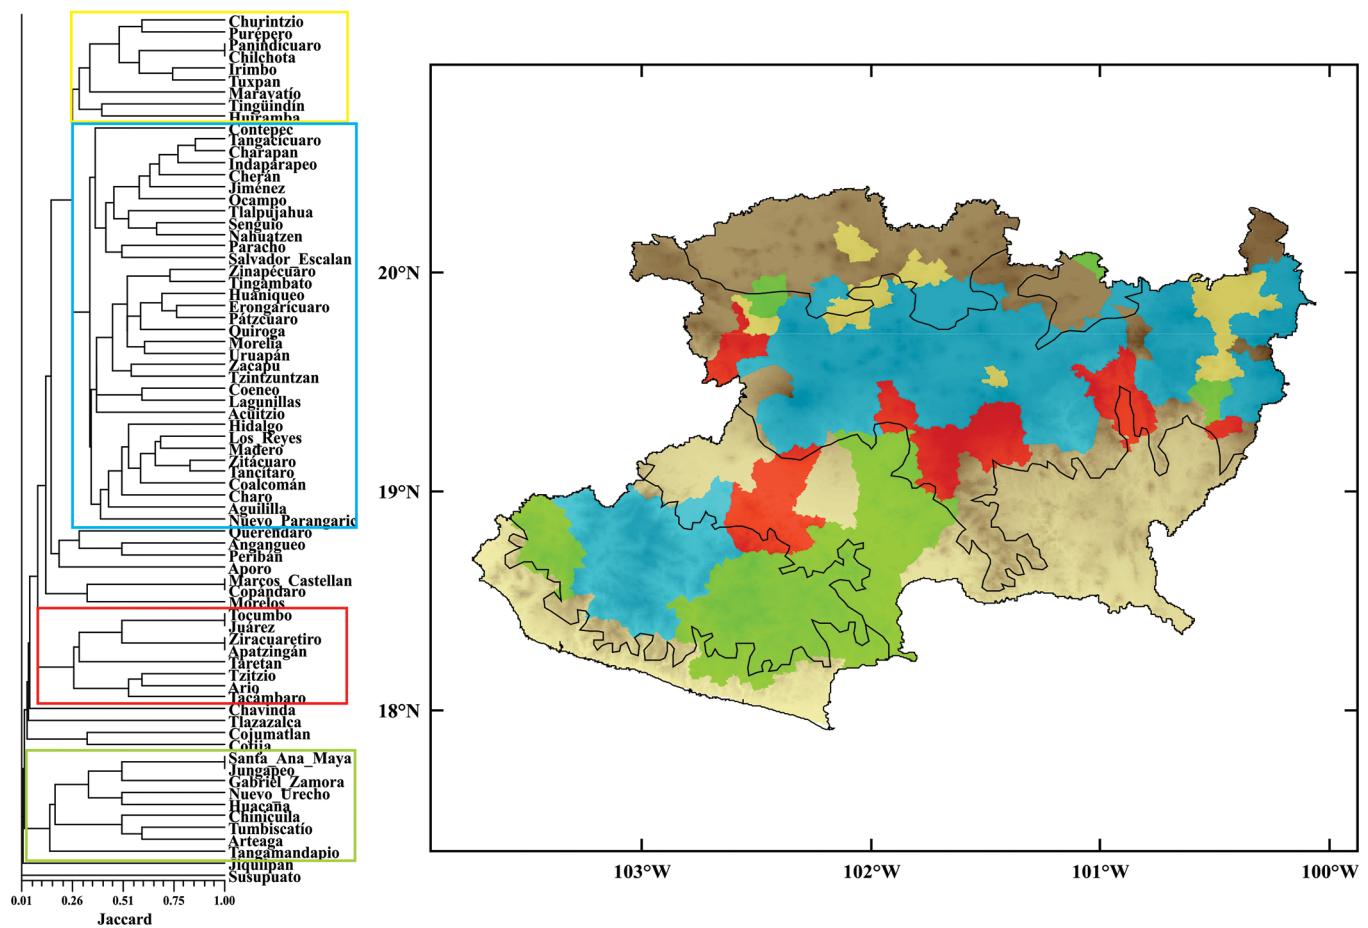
Churintzio
Purépero
Panindícuaro
Chilchota
Irimbo
Tuxpan
Maravatío
Tingüindín
Huiramba
Contepec
Tangacícuaro
Charapan
Indaparapeo
Cherán
Jiménez
Ocampo
Tlalpujahua
Senguio
Nahuatzen
Paracho
Salvador_Escalan
Zinapécuaro
Tingambato
Huaniqueo
Erongarícuaro
Pátzcuaro
Quiroga
Morelia
Uruapan
Zacapu
Tzintzuntzan
Coeneo
Lagunillas
Acuitzio
Hidalgo
Los_Reyes
Madero
Zitácuaro
Tancítaro
Coalcomán
Charo
Aguililla
Nuevo_Parangaric
Queréndaro
Angangueo
Peribán
Aporo
Marcos_Castellan
Copándaro
Morelos
Tocumbo
Juárez
Ziracuaretiro
Apatzingán
Taretan
Tzitzio
Ario
Tacámbaro
Chavinda
Tlazazalca
Cojumatlán
Cotija
Santa_Ana_Maya
Jungapeo
Gabriel_Zamora
Nuevo_Urecho
Huacana
Chinicuila
Tumbiscatío
Arteaga
Tangamandapio
Jiquilpan
Susupuato
0.01 0.26 0.51 0.75 1.00
Jaccard

20°N
19°N
18°N
103°W
102°W
101°W
100°W